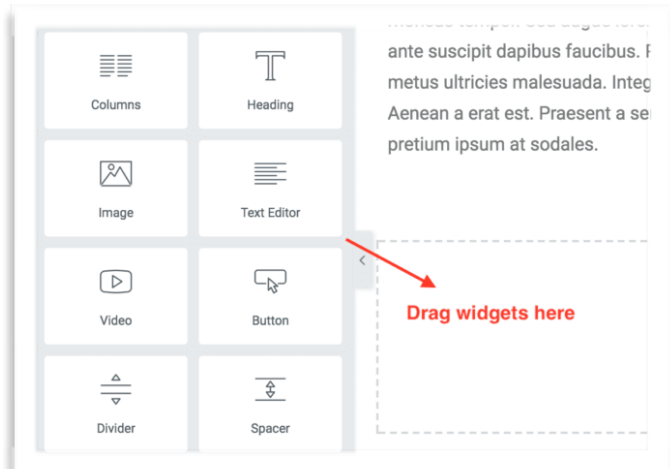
Columns

Heading

Image

Text Editor

Video

Button

Divider

Spacer

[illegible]
ante suscipit dapibus faucibus. P
metus ultricies malesuada. Integ
Aenean a erat est. Praesent a se
pretium ipsum at sodales.

Drag widgets here